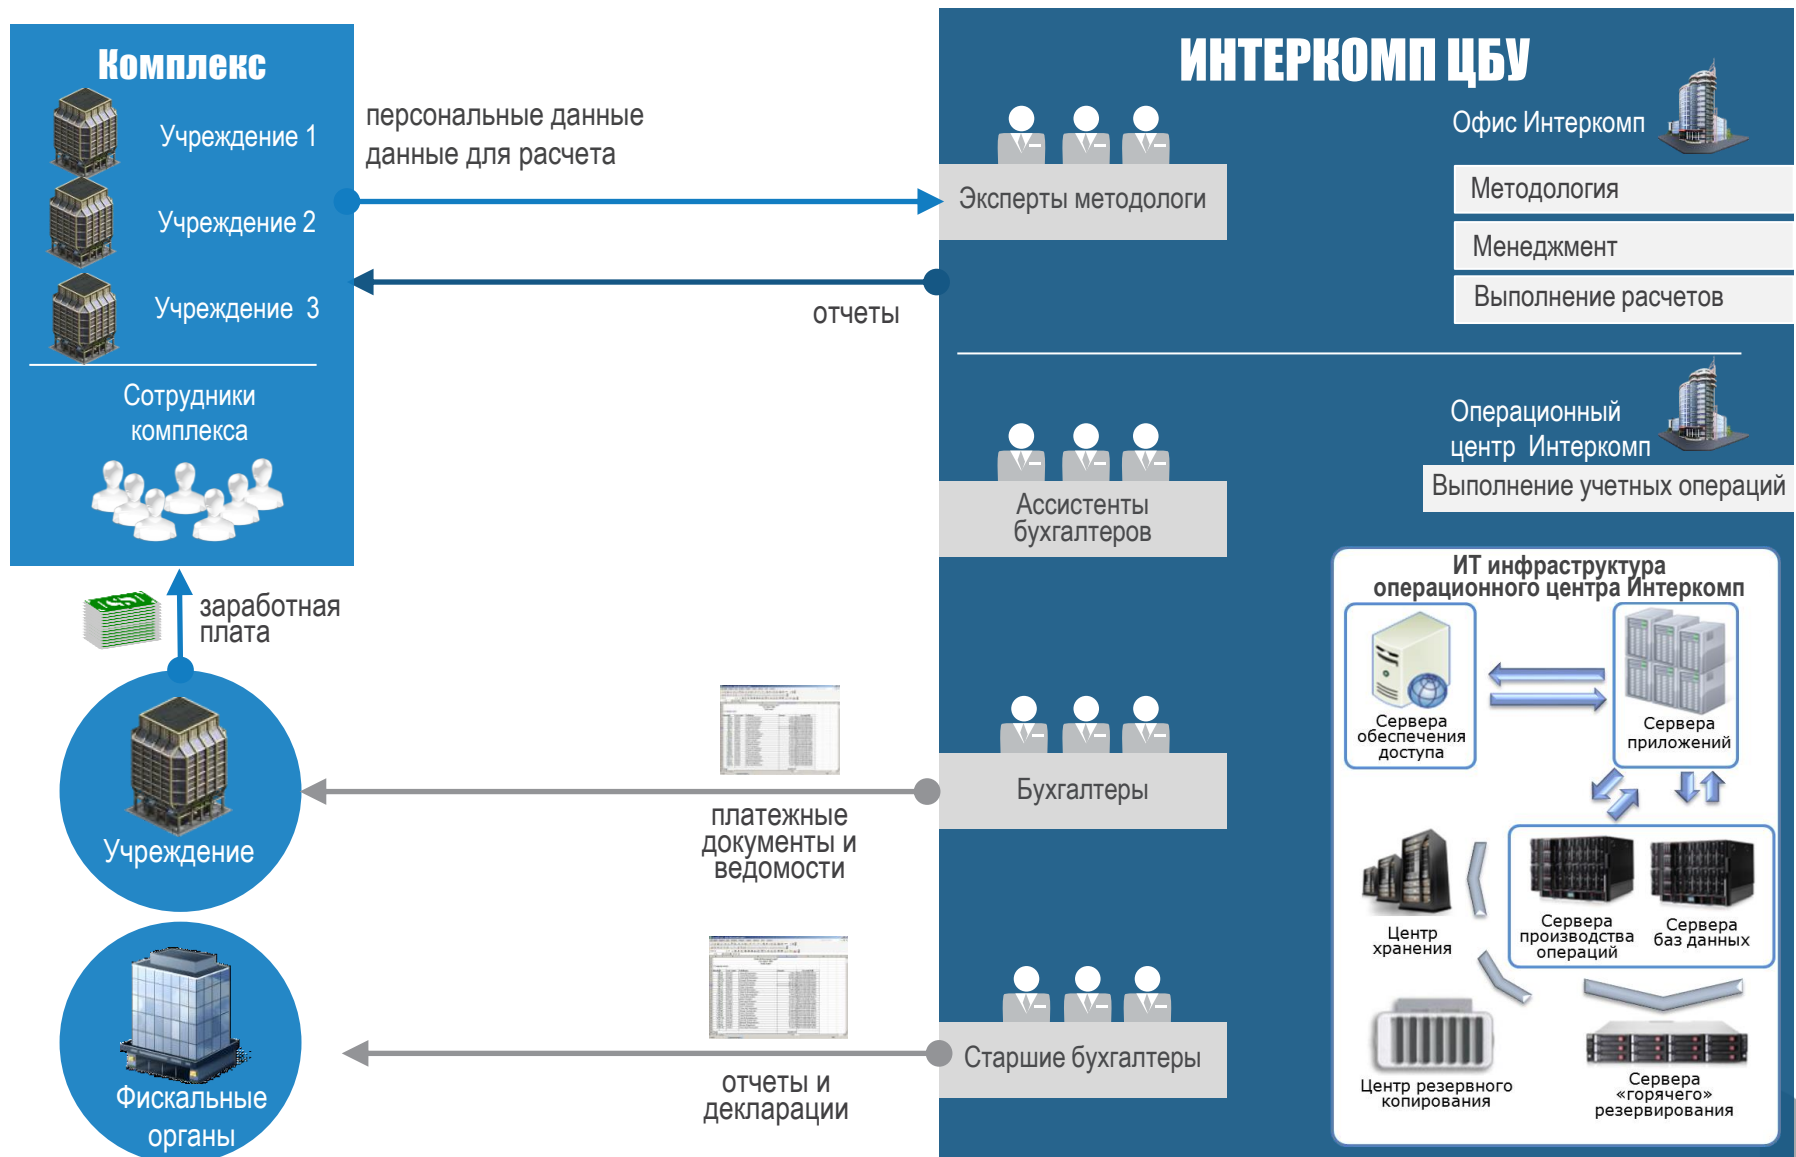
Комплекс

Учреждение 1

Учреждение 2

Учреждение 3

Сотрудники комплекса

персональные данные
данные для расчета

отчеты

заработная плата

Учреждение

платежные документы и ведомости

Фискальные органы

отчеты и декларации

ИНТЕРКОМП ЦБУ

Офис Интеркомп

Эксперты методологи

Методология

Менеджмент

Выполнение расчетов

Операционный центр Интеркомп

Ассистенты бухгалтеров

Выполнение учетных операций

Бухгалтеры

Старшие бухгалтеры

ИТ инфраструктура операционного центра Интеркомп

Сервера обеспечения доступа

Сервера приложений

Центр хранения

Сервера производства операций

Сервера баз данных

Центр резервного копирования

Сервера «горячего» резервирования